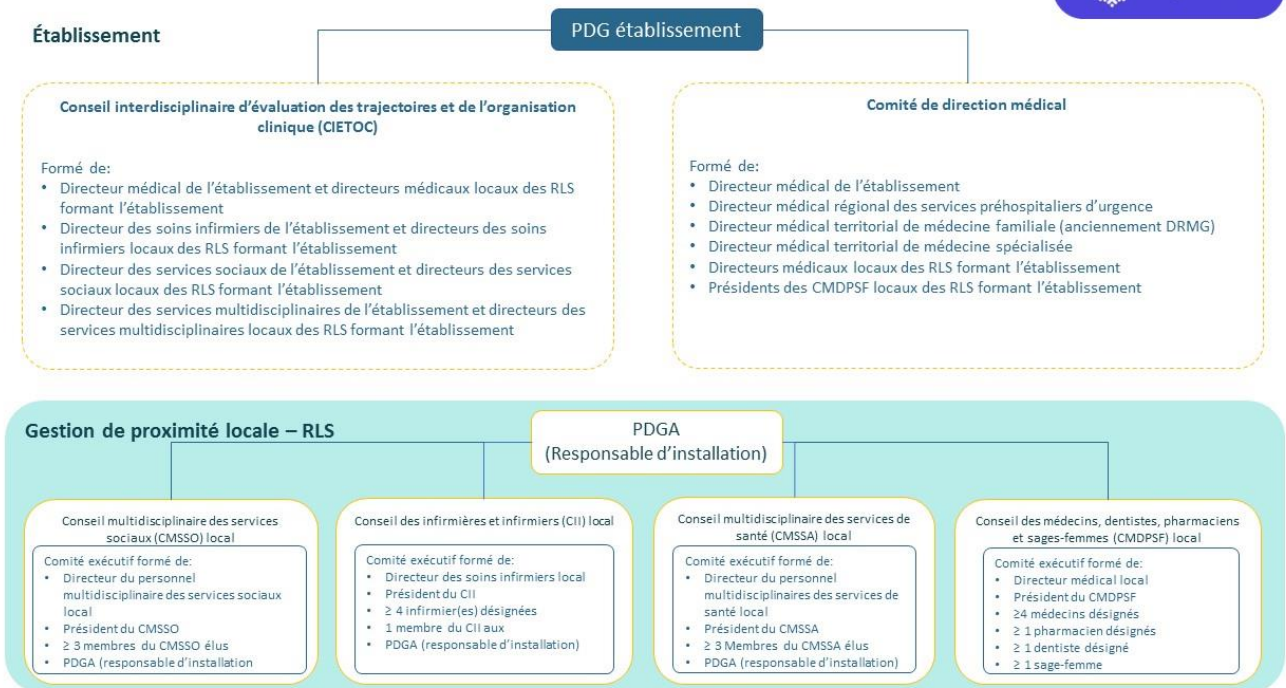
Établissement

PDG établissement

Conseil interdisciplinaire d'évaluation des trajectoires et de l'organisation clinique (CIETOC)

Formé de:
• Directeur médical de l'établissement et directeurs médicaux locaux des RLS formant l'établissement
• Directeur des soins infirmiers de l'établissement et directeurs des soins infirmiers locaux des RLS formant l'établissement
• Directeur des services sociaux de l'établissement et directeurs des services sociaux locaux des RLS formant l'établissement
• Directeur des services multidisciplinaires de l'établissement et directeurs des services multidisciplinaires locaux des RLS formant l'établissement

Comité de direction médical

Formé de:
• Directeur médical de l'établissement
• Directeur médical régional des services préhospitaliers d'urgence
• Directeur médical territorial de médecine familiale (anciennement DRMG)
• Directeur médical territorial de médecine spécialisée
• Directeurs médicaux locaux des RLS formant l'établissement
• Présidents des CMDPSF locaux des RLS formant l'établissement

Gestion de proximité locale – RLS

PDGA
(Responsable d'installation)

Conseil multidisciplinaire des services sociaux (CMSSO) local

Comité exécutif formé de:
• Directeur du personnel multidisciplinaire des services sociaux local
• Président du CMSSO
• ≥ 3 membres du CMSSO élus
• PDGA (responsable d'installation

Conseil des infirmières et infirmiers (CII) local

Comité exécutif formé de:
• Directeur des soins infirmiers local
• Président du CII
• ≥ 4 infirmier(es) désignées
• 1 membre du CII aux
• PDGA (responsable d'installation)

Conseil multidisciplinaire des services de santé (CMSSA) local

Comité exécutif formé de:
• Directeur du personnel multidisciplinaires des services de santé local
• Président du CMSSA
• ≥ 3 Membres du CMSSA élus
• PDGA (responsable d'installation)

Conseil des médecins, dentistes, pharmaciens et sages-femmes (CMDPSF) local

Comité exécutif formé de:
• Directeur médical local
• Président du CMDPSF
• ≥4 médecins désignés
• ≥ 1 pharmacien désigné
• ≥ 1 dentiste désigné
• ≥ 1 sage-femme